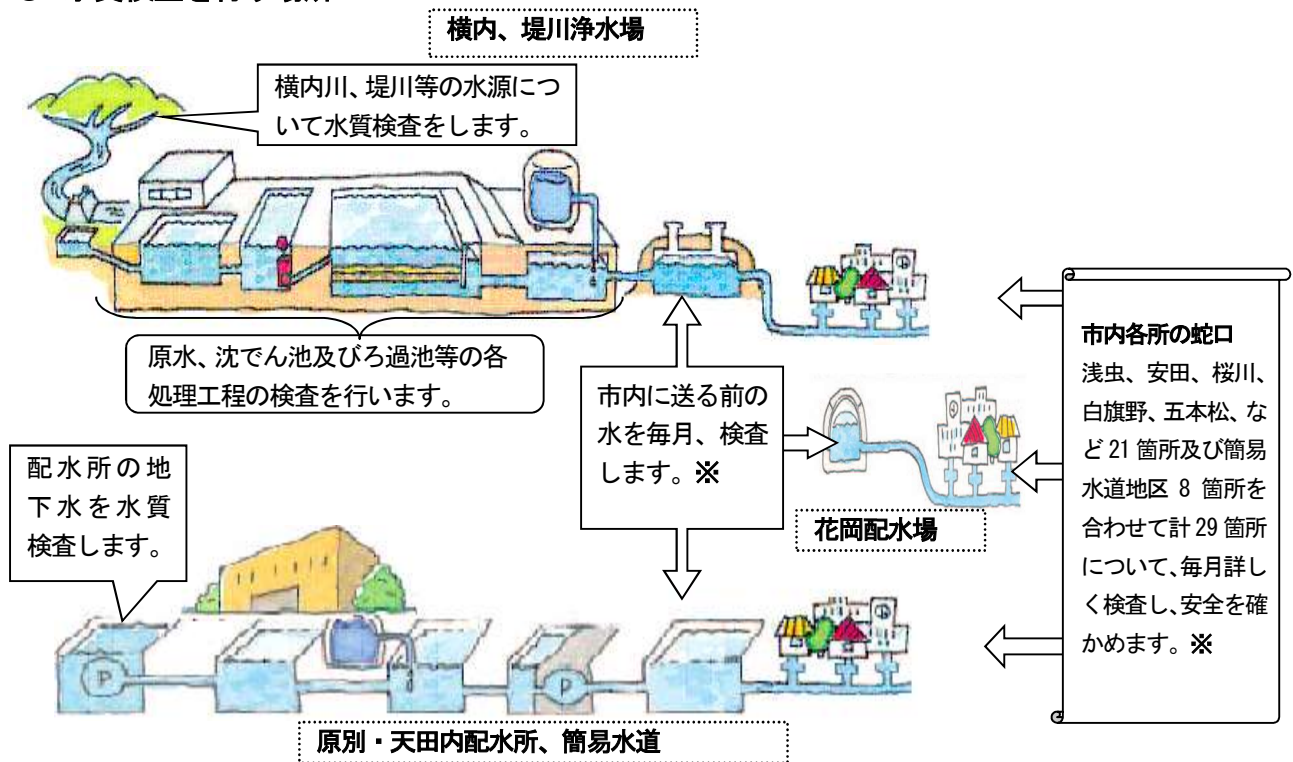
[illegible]

横内、堤川浄水場

横内川、堤川等の水源について水質検査をします。

原水、沈でん池及びろ過池等の各処理工程の検査を行います。

市内に送る前の水を毎月、検査します。※

市内各所の蛇口
浅虫、安田、桜川、白旗野、五本松、など 21 箇所及び簡易水道地区 8 箇所を合わせて計 29 箇所について、毎月詳しく検査し、安全を確かめます。※

花岡配水場

配水所の地下水を水質検査します。

原別・天田内配水所、簡易水道